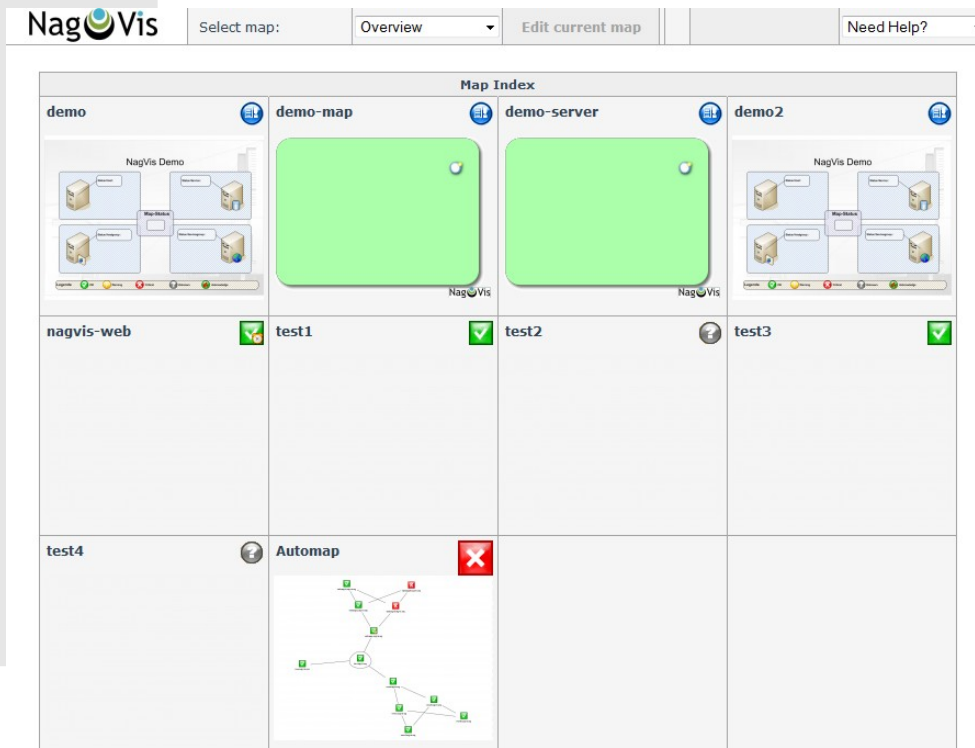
NagVis

Select map: Overview

Edit current map

Need Help?

Map Index

| demo | demo-map | demo-server | demo2 |
|---|---|---|---|
| NagVis Demo Map-Status | NagVis | NagVis | NagVis Demo Map-Status |
| nagvis-web | test1 | test2 | test3 |
| test4 | Automap | | |